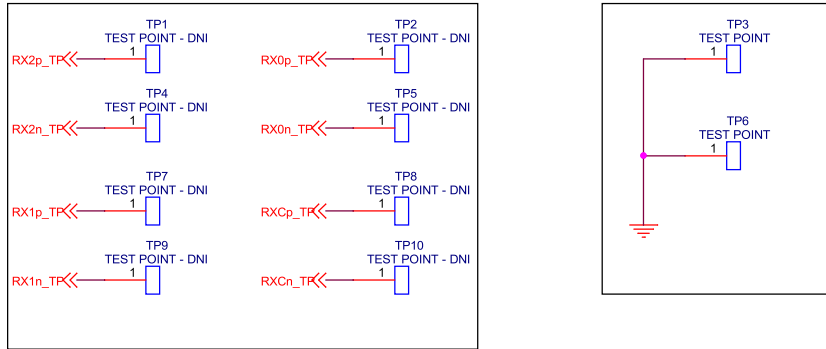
TP1
TEST POINT - DNI
1
RX2p_TP

TP2
TEST POINT - DNI
1
RX0p_TP

TP4
TEST POINT - DNI
1
RX2n_TP

TP5
TEST POINT - DNI
1
RX0n_TP

TP7
TEST POINT - DNI
1
RX1p_TP

TP8
TEST POINT - DNI
1
RXCp_TP

TP9
TEST POINT - DNI
1
RX1n_TP

TP10
TEST POINT - DNI
1
RXCn_TP

TP3
TEST POINT
1

TP6
TEST POINT
1